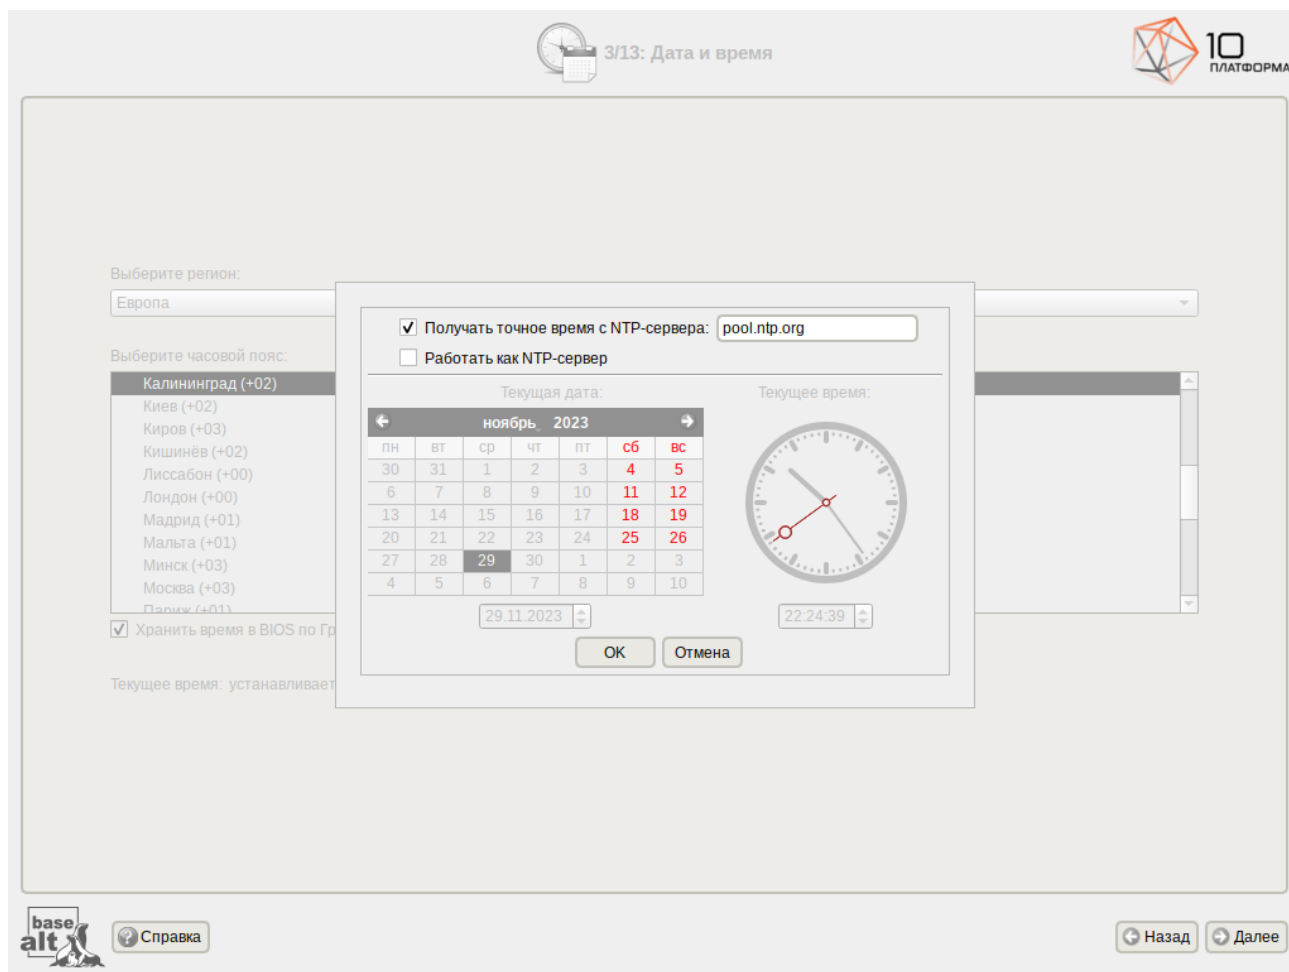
3/13: Дата и время

10 ПЛАТФОРМА

Выберите регион:
Европа

Выберите часовой пояс:
Калининград (+02)
Киев (+02)
Киров (+03)
Кишинёв (+02)
Лиссабон (+00)
Лондон (+00)
Мадрид (+01)
Мальта (+01)
Минск (+03)
Москва (+03)
Париж (+01)

Хранить время в BIOS по Гр

Текущее время: устанавливает

Получать точное время с NTP-сервера: pool.ntp.org
Работать как NTP-сервер

Текущая дата:

ноябрь 2023

| пн | вт | ср | чт | пт | сб | вс |
|---|---|---|---|---|---|---|
| 30 | 31 | 1 | 2 | 3 | 4 | 5 |
| 6 | 7 | 8 | 9 | 10 | 11 | 12 |
| 13 | 14 | 15 | 16 | 17 | 18 | 19 |
| 20 | 21 | 22 | 23 | 24 | 25 | 26 |
| 27 | 28 | 29 | 30 | 1 | 2 | 3 |
| 4 | 5 | 6 | 7 | 8 | 9 | 10 |

29.11.2023

Текущее время:

22:24:39

OK
Отмена

base alt
Справка
Назад
Далее